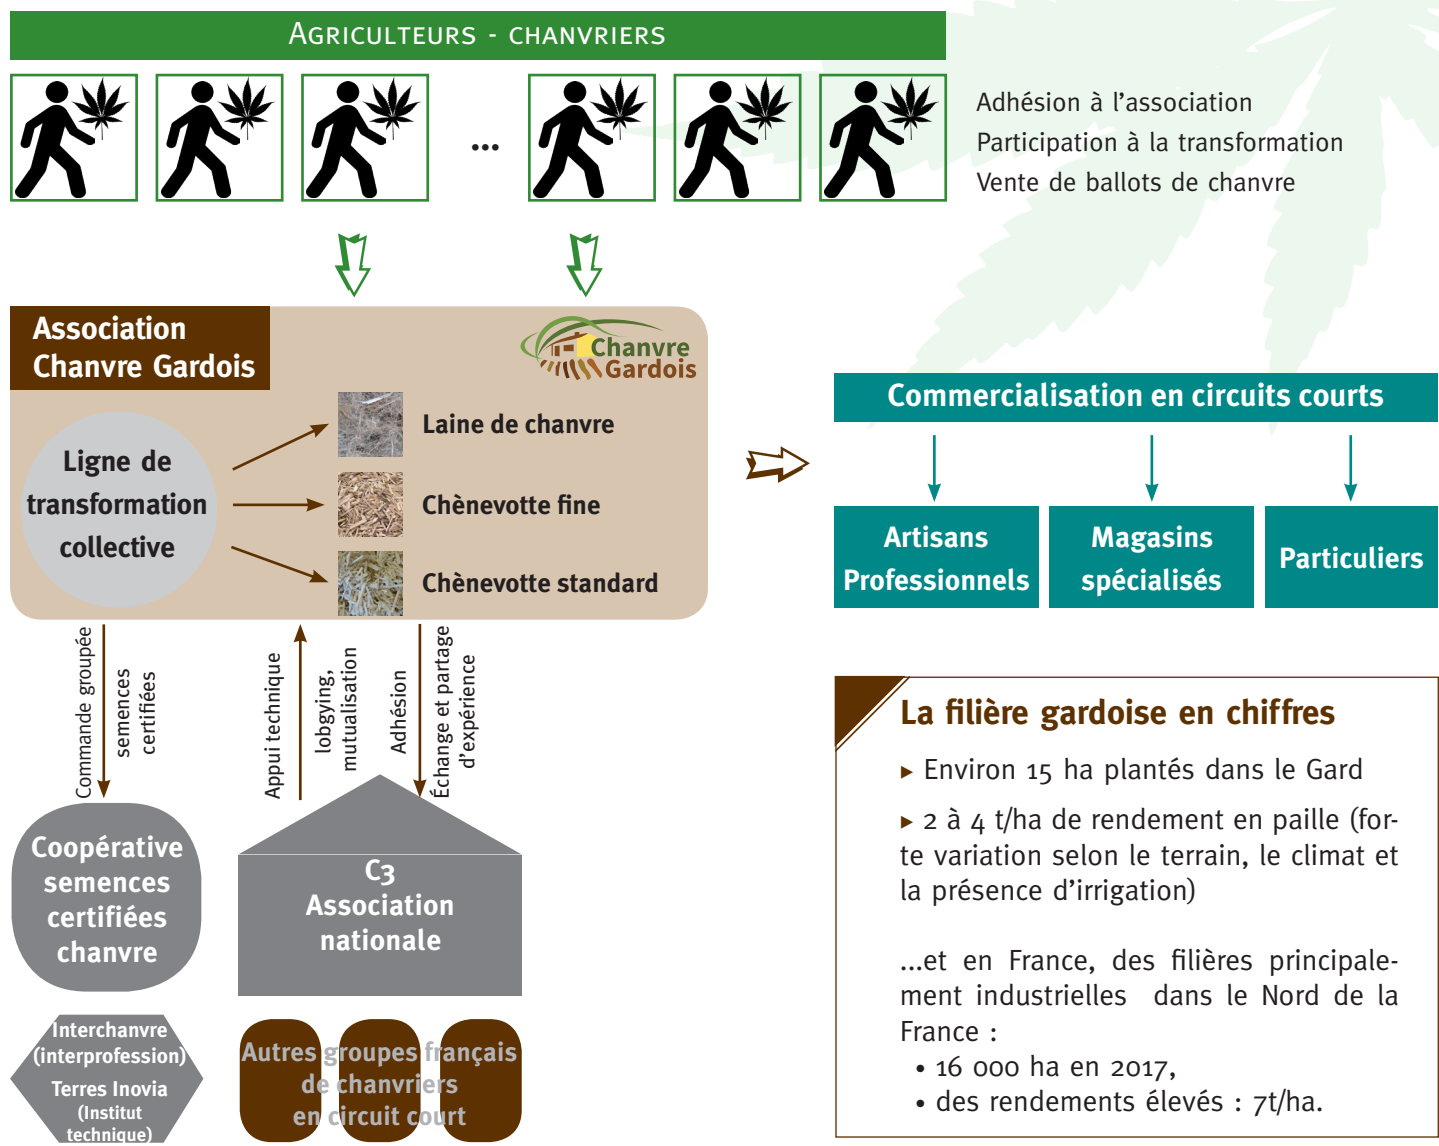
AGRICULTEURS - CHANVRIERS

...

Adhésion à l'association
Participation à la transformation
Vente de ballots de chanvre

Association Chanvre Gardois

Chanvre Gardois

Ligne de transformation collective

Laine de chanvre

Chènevotte fine

Chènevotte standard

Commercialisation en circuits courts

Artisans Professionnels

Magasins spécialisés

Particuliers

Commande groupée

semences certifiées

Appui technique

lobgying, mutualisation

Adhésion

Échange et partage d'expérience

Coopérative semences certifiées chanvre

C3
Association nationale

Interchanvre (interprofession)
Terres Inovia (Institut technique)

Autres groupes français de chanvriers en circuit court

La filière gardoise en chiffres

▸ Environ 15 ha plantés dans le Gard

▸ 2 à 4 t/ha de rendement en paille (forte variation selon le terrain, le climat et la présence d'irrigation)

...et en France, des filières principalement industrielles dans le Nord de la France :
• 16 000 ha en 2017,
• des rendements élevés : 7t/ha.